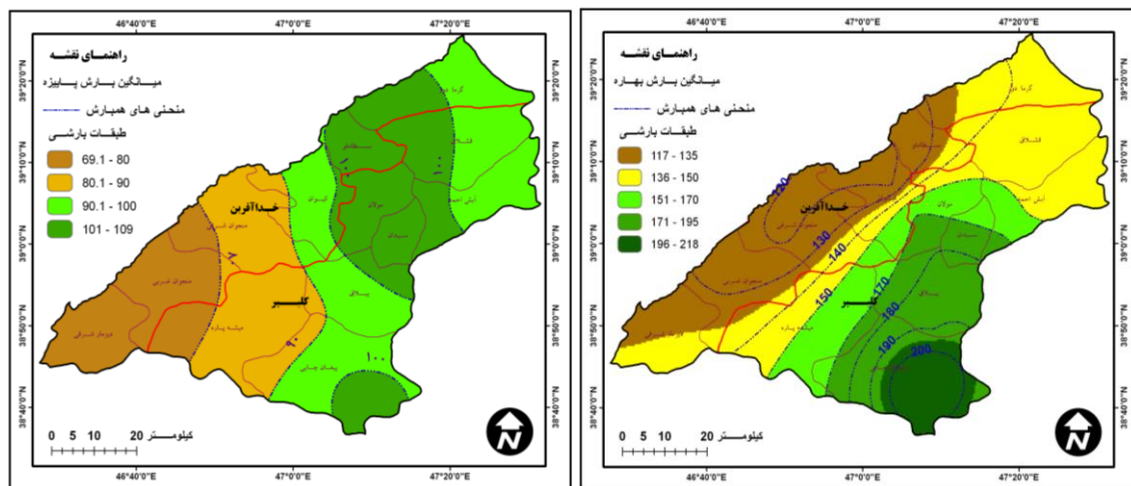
46°40'0"E
47°0'0"E
47°20'0"E
39°20'0"N
39°10'0"N
39°0'0"N
38°50'0"N
38°40'0"N

راهنمای نقشه
میانگین بارش پاییزه
منحنی های همبارش
طبقات بارشی
69.1 - 80
80.1 - 90
90.1 - 100
101 - 109

خداآفرین
کلیبر
۸۰
۹۰
۱۰۰
۱۰۰
۱۰۰

0 5 10 20 کیلومتر

N

46°40'0"E
47°0'0"E
47°20'0"E
39°20'0"N
39°10'0"N
39°0'0"N
38°50'0"N
38°40'0"N

راهنمای نقشه
میانگین بارش بهاره
منحنی های همبارش
طبقات بارشی
117 - 135
136 - 150
151 - 170
171 - 195
196 - 218

خداآفرین
کلیبر
120
130
140
150
170
180
190
200

0 5 10 20 کیلومتر

N